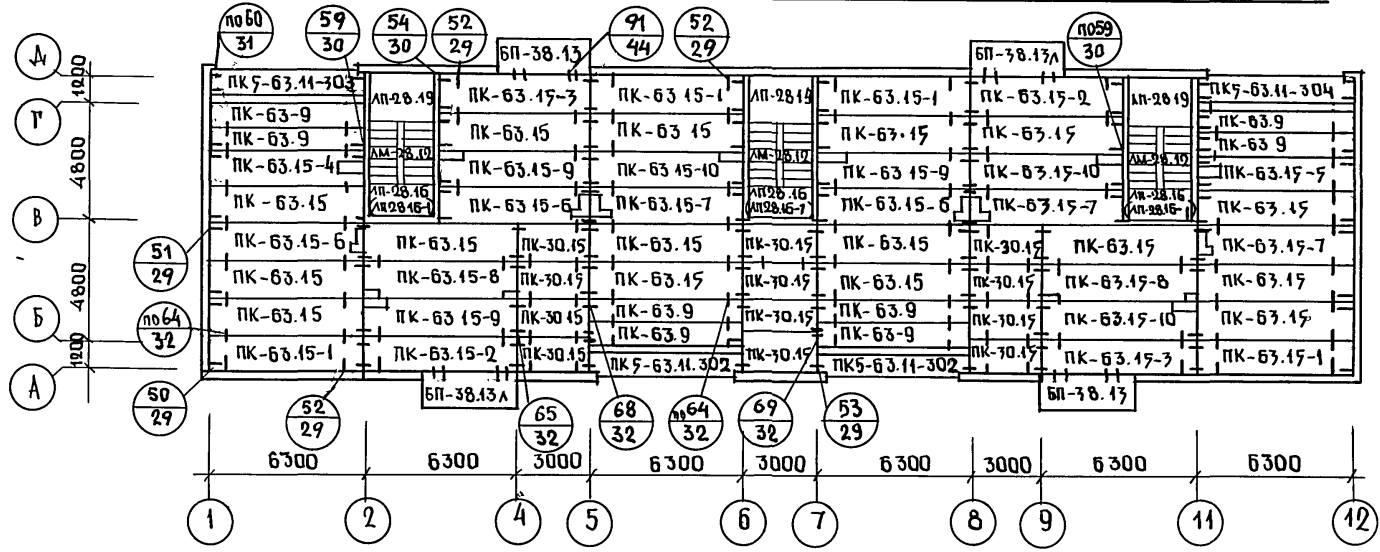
Д
Г
В
Б
А
1200
4800
4800
1200

по60/31
59/30
54/30
52/29
БП-38.13
91/44
52/29
БП-38.13л
по59/30

ПК5-63.11-303
ПК-63-9
ПК-63.9
ПК-63.15-4
ПК-63.15
ПК-63.15-6
ПК-63.15
ПК-63.15
ПК-63.15-1

ЛП-28.19
ЛМ-28.12
ЛП-28.16
(ЛП28.16-1)

ПК-63.15-3
ПК-63.15
ПК-63.15-9
ПК-63 15-6
ПК-63.15
ПК-63.15-8
ПК-63 15-9
ПК-63.15-2

ПК-30.15
ПК-30.15
ПК-30 15
ПК-30.15

ПК-63 15-1
ПК-63 15
ПК-63 15-10
ПК-63.15-7
ПК-63.15
ПК-63.15
ПК-63.9
ПК-63.9
ПК5-63.11.302

ЛП-2819
ЛМ-28.12
ЛП28.16
(ЛП28.16-1)

ПК-30.15
ПК-30.15
ПК-30.15
ПК-30.15

ПК-63.15-1
ПК-63.15
ПК-63 15-9
ПК-63.15-6
ПК-63.15
ПК-63.15
ПК-63.9
ПК-63-9
ПК5-63.11-302

ПК-63.15-2
ПК-63.15
ПК-63.15-10
ПК-63.15-7

ПК-30.15
ПК-30.15
ПК-30.15
ПК-30.15

ПК-63.15
ПК-63.15-8
ПК-63.15-10
ПК-63.15-3

ЛП-2819
ЛМ-28.12
ЛП-28.16
(ЛП-28.16-1)

ПК5-63.11-304
ПК-63.9
ПК-63 9
ПК-63.15-5
ПК-63.15
ПК-63.15-7
ПК-63.15
ПК-63.15
ПК-63.15-1

51/29
по64/32
50/29
БП-38.13л
52/29
65/32
68/32
по64/32
69/32
53/29
БП-38.13

6300
6300
3000
6300
3000
6300
3000
6300
6300

1
2
4
5
6
7
8
9
11
12